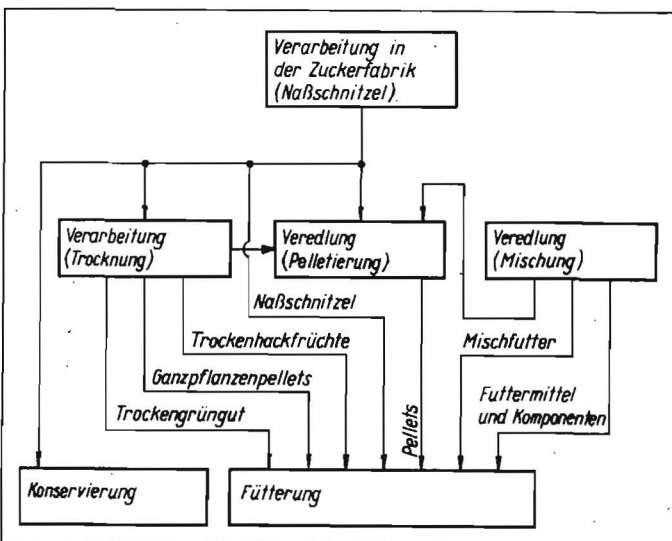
Verarbeitung in der Zuckerfabrik (Naßschnitzel)

Verarbeitung (Trocknung)

Veredlung (Pelletierung)

Veredlung (Mischung)

Naßschnitzel

Trockenhackfrüchte

Mischfutter

Ganzpflanzenpellets

Pellets

Futtermittel und Komponenten

Trockengrüngut

Konservierung

Fütterung